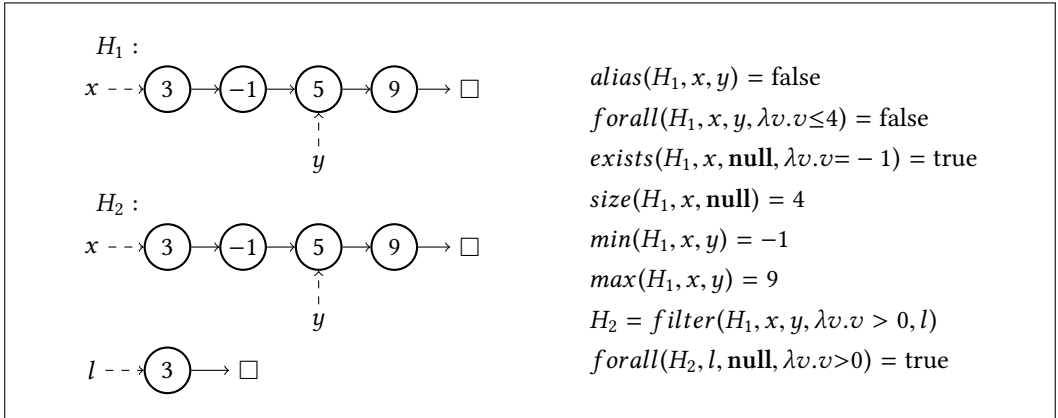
$H_1$ :

$x$ $3$ $-1$ $5$ $9$ $\square$

$y$

$H_2$ :

$x$ $3$ $-1$ $5$ $9$ $\square$

$y$

$l$ $3$ $\square$

$alias(H_1, x, y) = \text{false}$

$forall(H_1, x, y, \lambda v.v \leq 4) = \text{false}$

$exists(H_1, x, \textbf{null}, \lambda v.v = -1) = \text{true}$

$size(H_1, x, \textbf{null}) = 4$

$min(H_1, x, y) = -1$

$max(H_1, x, y) = 9$

$H_2 = filter(H_1, x, y, \lambda v.v > 0, l)$

$forall(H_2, l, \textbf{null}, \lambda v.v > 0) = \text{true}$